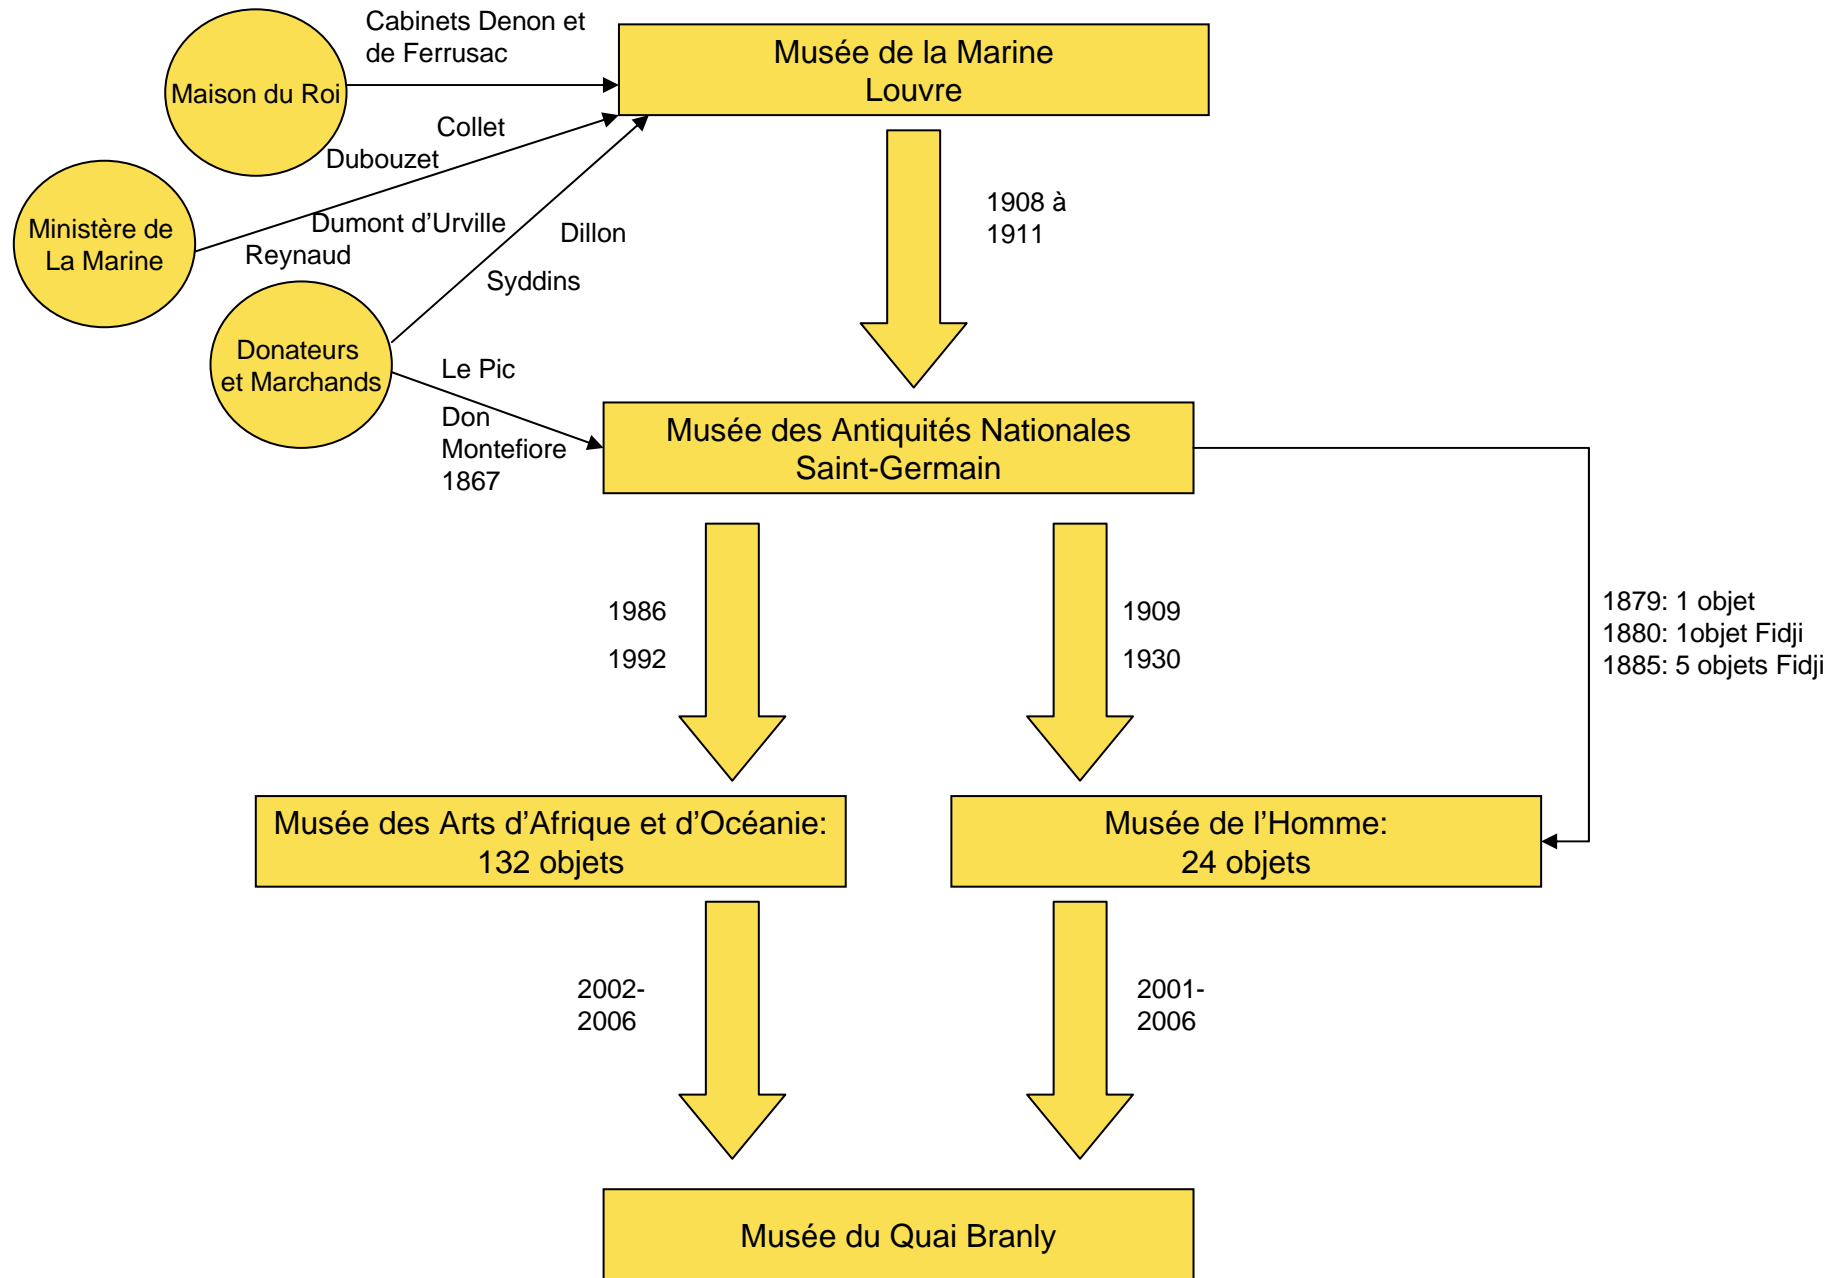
Cabinets Denon et de Ferrusac

Maison du Roi

Musée de la Marine
Louvre

Collet

Dubouzet

Ministère de La Marine

Dumont d'Urville

Reynaud

Dillon

Syddins

1908 à 1911

Donateurs et Marchands

Le Pic

Don Montefiore 1867

Musée des Antiquités Nationales
Saint-Germain

1986

1992

1909

1930

1879: 1 objet
1880: 1objet Fidji
1885: 5 objets Fidji

Musée des Arts d'Afrique et d'Océanie:
132 objets

Musée de l'Homme:
24 objets

2002-
2006

2001-
2006

Musée du Quai Branly